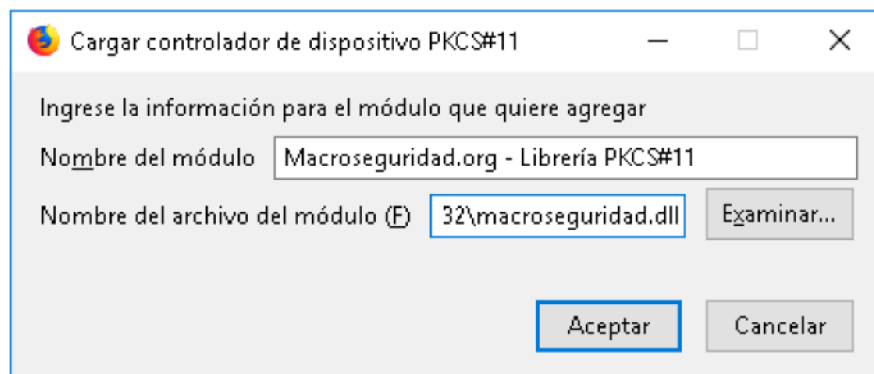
Cargar controlador de dispositivo PKCS#11

Ingrese la información para el módulo que quiere agregar

Nombre del módulo Macroseguridad.org - Librería PKCS#11

Nombre del archivo del módulo (F) 32\macroseguridad.dll Examinar...

Aceptar Cancelar